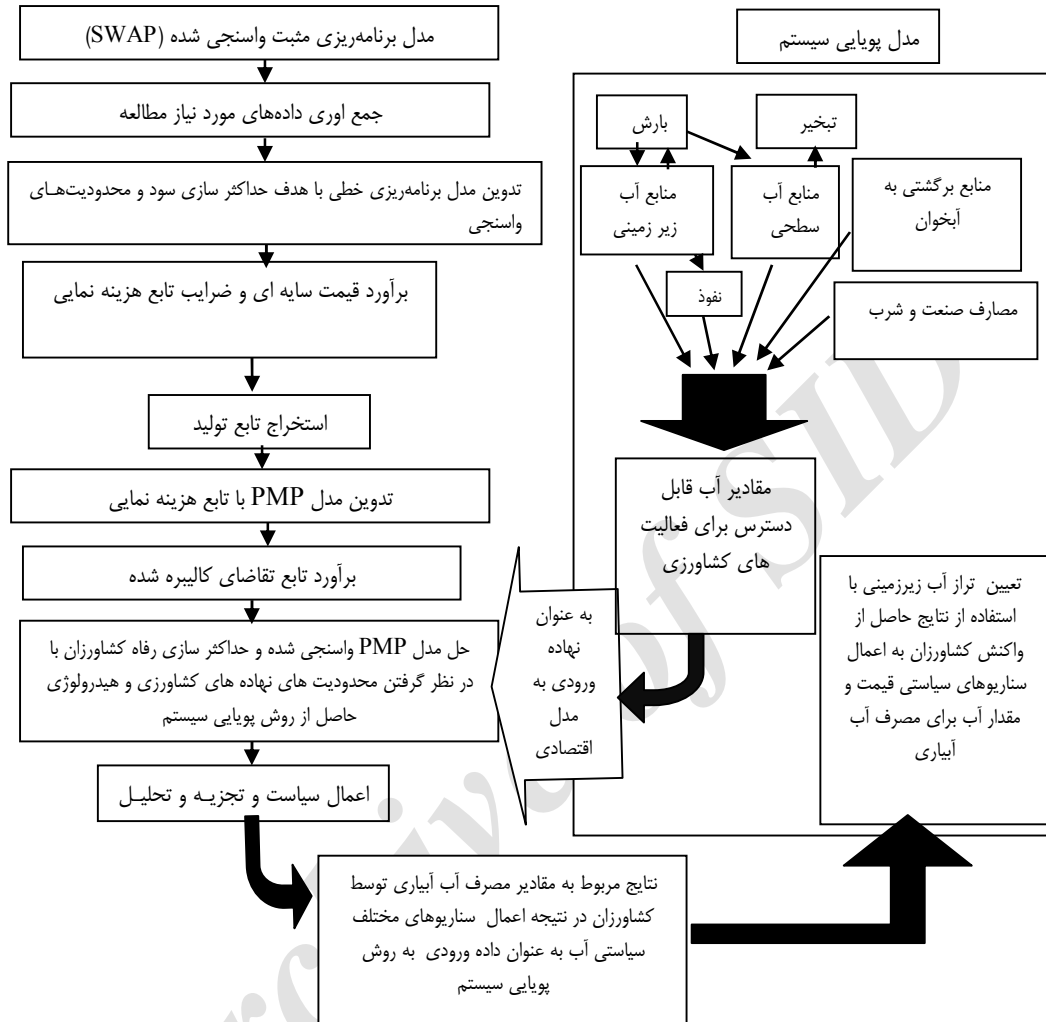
مدل برنامه‌ریزی مثبت واسنجی شده (SWAP)

جمع اوری داده‌های مورد نیاز مطالعه

تدوین مدل برنامه‌ریزی خطی با هدف حداکثر سازی سود و محدودیت‌های واسنجی

برآورد قیمت سایه ای و ضرایب تابع هزینه نمایی

استخراج تابع تولید

تدوین مدل PMP با تابع هزینه نمایی

برآورد تابع تقاضای کالیبره شده

حل مدل PMP واسنجی شده و حداکثر سازی رفاه کشاورزان با در نظر گرفتن محدودیت های نهاده های کشاورزی و هیدرولوژی حاصل از روش پویایی سیستم

اعمال سیاست و تجزیـه و تحلیـل

مدل پویایی سیستم

بارش

تبخیر

منابع آب زیر زمینی

منابع آب سطحی

منابع برگشتی به آبخوان

نفوذ

مصارف صنعت و شرب

مقادیر آب قابل دسترس برای فعالیت های کشاورزی

به عنوان نهاده ورودی به مدل اقتصادی

تعیین تراز آب زیرزمینی با استفاده از نتایج حاصل از واکنش کشاورزان به اعمال سناریوهای سیاستی قیمت و مقدار آب برای مصرف آب آبیاری

نتایج مربوط به مقادیر مصرف آب آبیاری توسط کشاورزان در نتیجه اعمال سناریوهای مختلف سیاستی آب به عنوان داده ورودی به روش پویایی سیستم